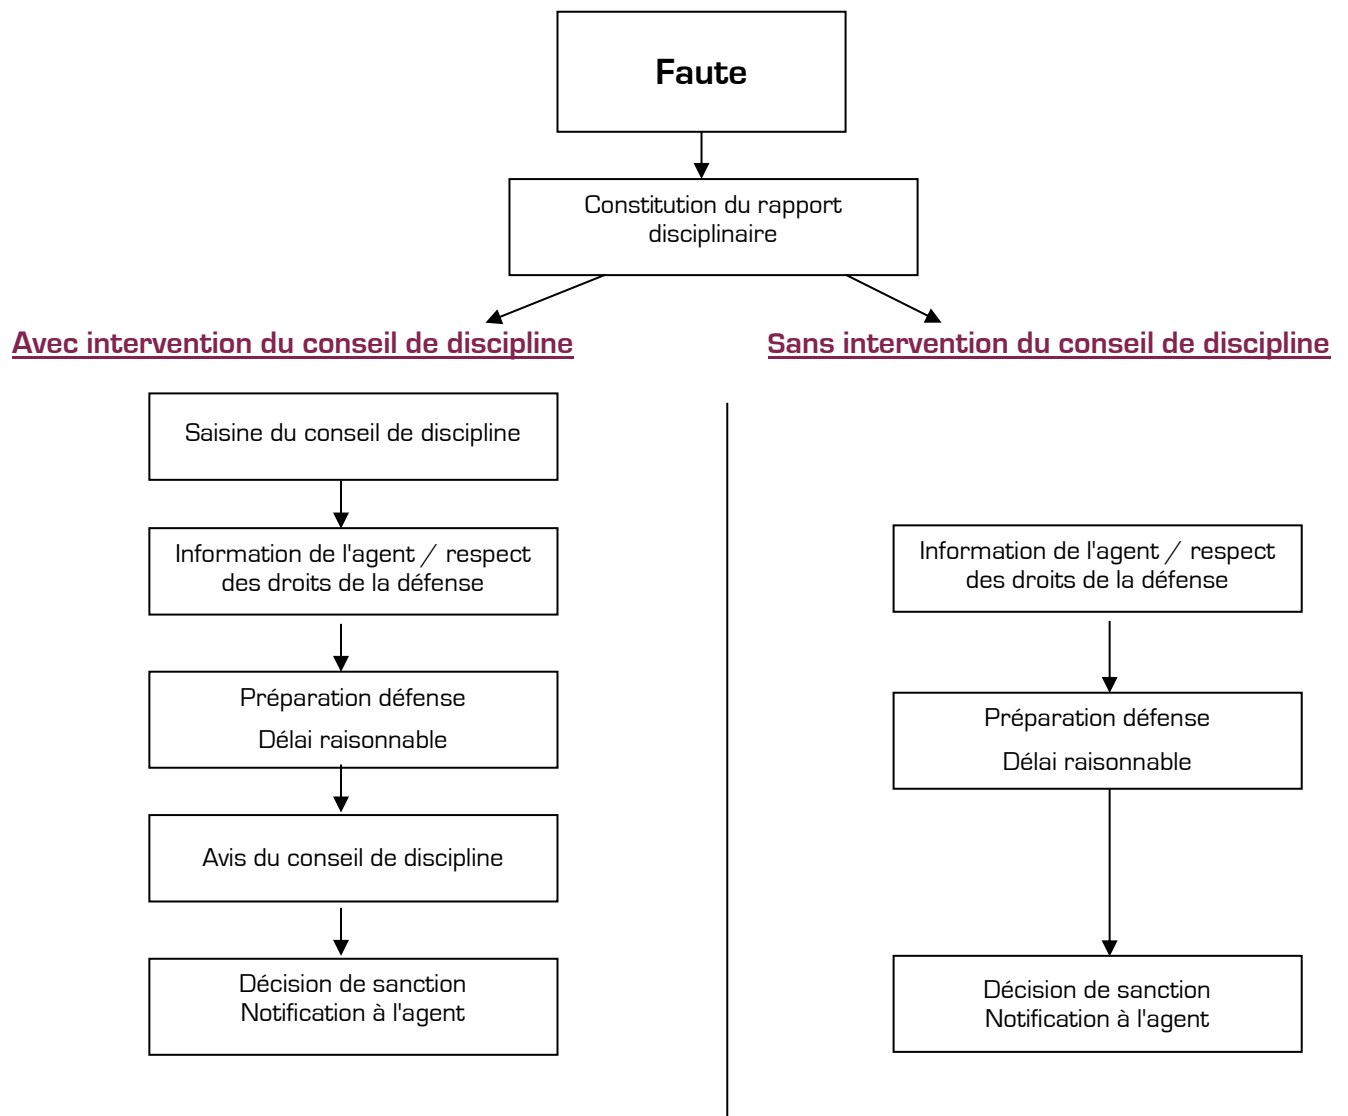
Faute

Constitution du rapport disciplinaire

Avec intervention du conseil de discipline

Saisine du conseil de discipline

Information de l'agent / respect des droits de la défense

Préparation défense

Délai raisonnable

Avis du conseil de discipline

Décision de sanction
Notification à l'agent

Sans intervention du conseil de discipline

Information de l'agent / respect des droits de la défense

Préparation défense

Délai raisonnable

Décision de sanction
Notification à l'agent